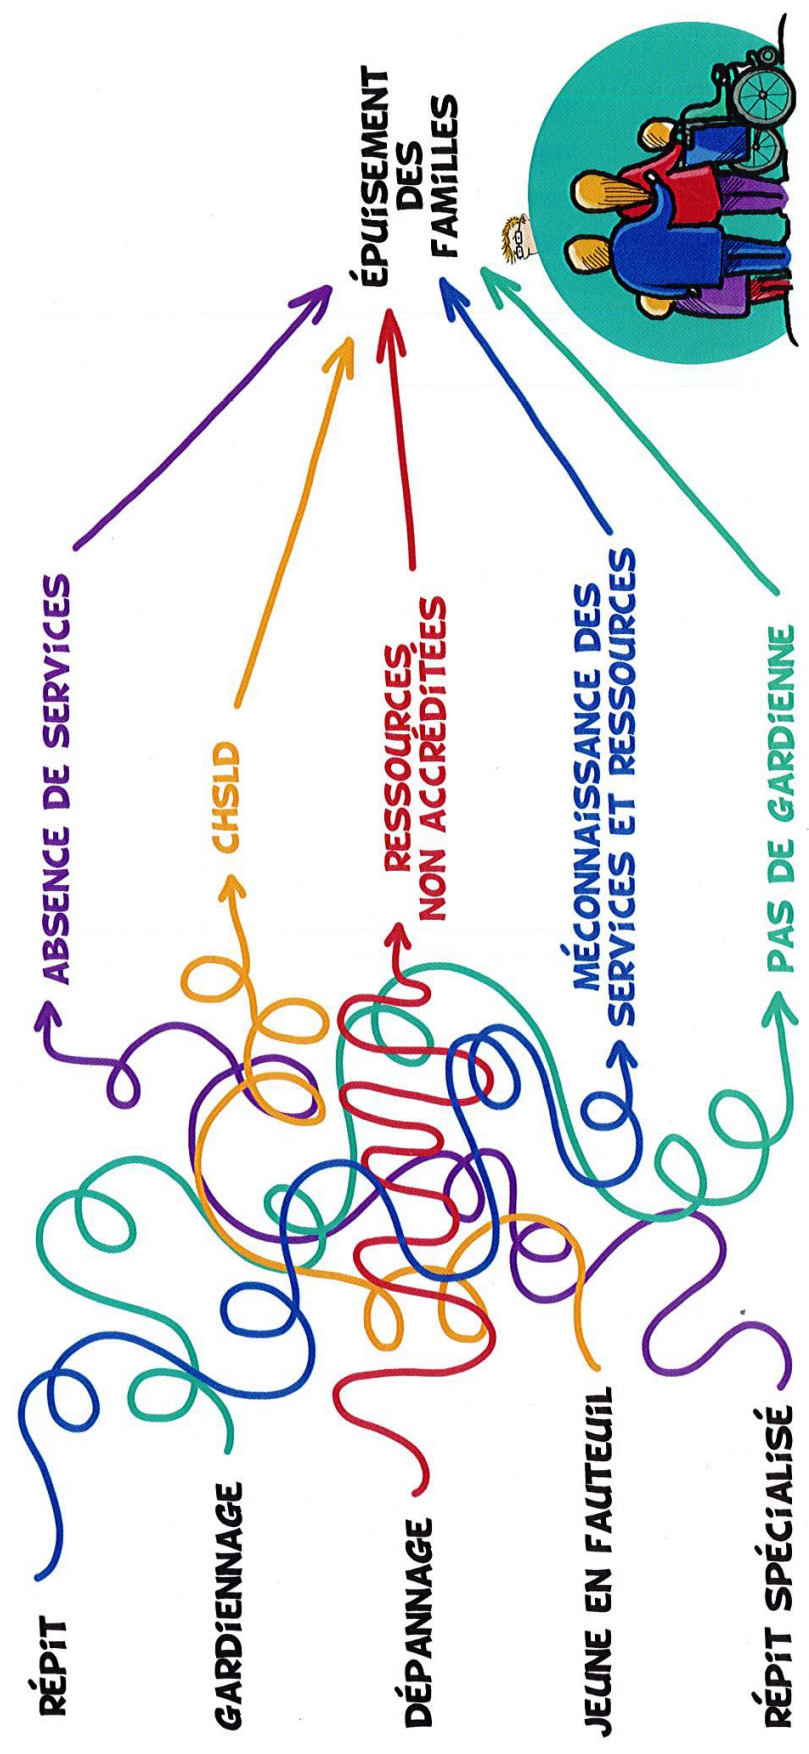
RÉPIT

GARDIENNAGE

DÉPANNAGE

JEUNE EN FAUTEUIL

RÉPIT SPÉCIALISÉ

ABSENCE DE SERVICES

CHSLD

RESSOURCES NON ACCRÉDITÉES

MÉCONNAISSANCE DES SERVICES ET RESSOURCES

PAS DE GARDIENNE

ÉPUISEMENT DES FAMILLES